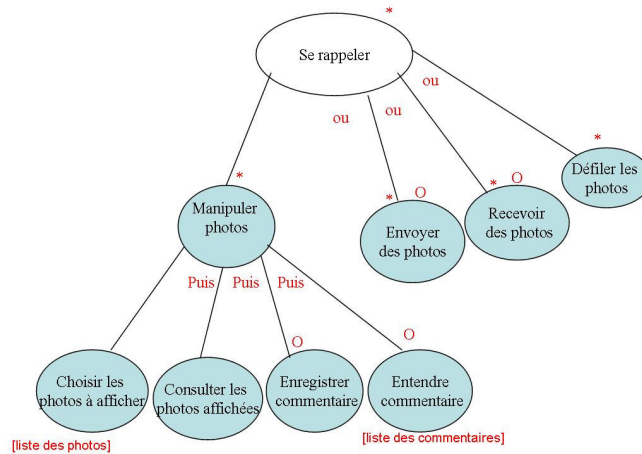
*
Se rappeler

ou
ou
ou

*
Manipuler photos

* O
Envoyer des photos

* O
Recevoir des photos

*
Défiler les photos

Puis Puis Puis

O
O

Choisir les photos à afficher

Consulter les photos affichées

Enregistrer commentaire

Entendre commentaire

[liste des photos]

[liste des commentaires]